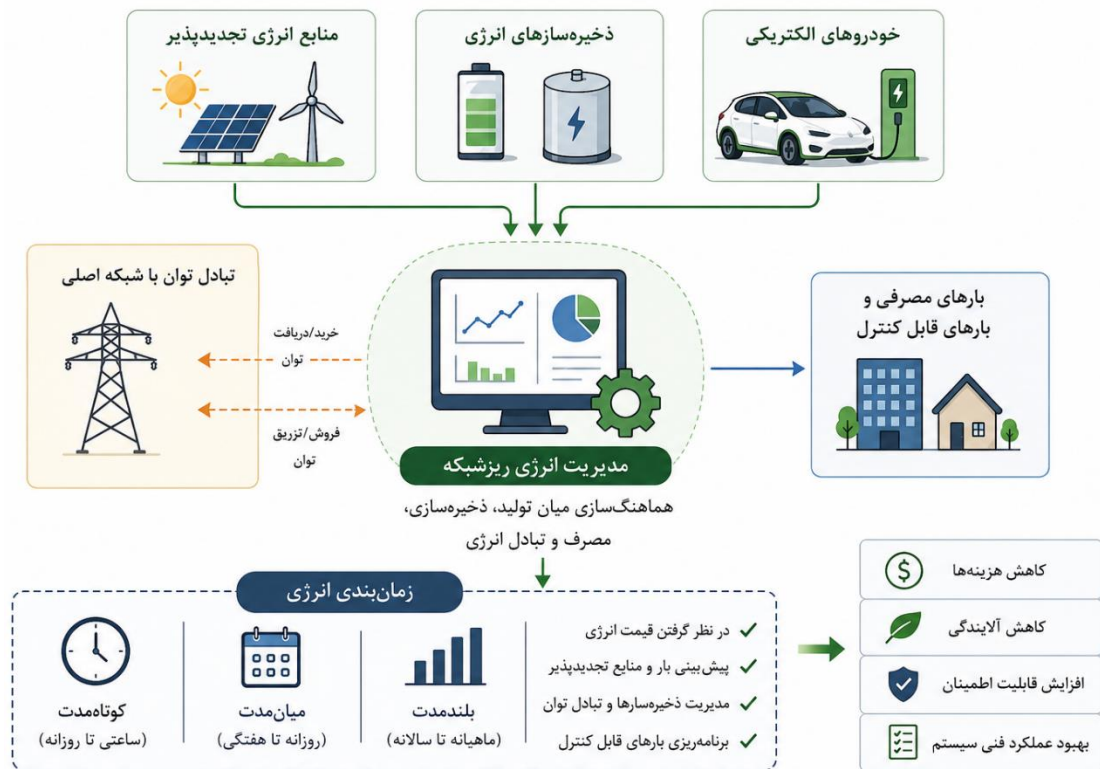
منابع انرژی تجدیدپذیر

ذخیره‌سازهای انرژی

خودروهای الکتریکی

تبادل توان با شبکه اصلی

خرید/دریافت توان

فروش/تزریق توان

بارهای مصرفی و بارهای قابل کنترل

مدیریت انرژی ریزشبکه

هماهنگ‌سازی میان تولید، ذخیره‌سازی، مصرف و تبادل انرژی

زمان‌بندی انرژی

کوتاه‌مدت
(ساعتی تا روزانه)

میان‌مدت
(روزانه تا هفتگی)

بلندمدت
(ماهیانه تا سالانه)

در نظر گرفتن قیمت انرژی
پیش‌بینی بار و منابع تجدیدپذیر
مدیریت ذخیره‌سازها و تبادل توان
برنامه‌ریزی بارهای قابل کنترل

کاهش هزینه‌ها

کاهش آلایندگی

افزایش قابلیت اطمینان

بهبود عملکرد فنی سیستم